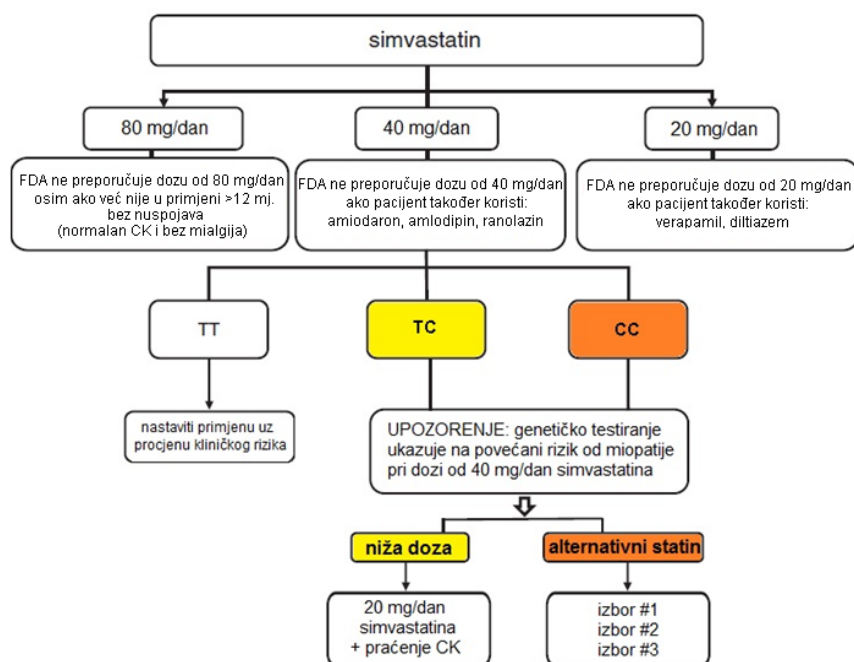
simvastatin

80 mg/dan

40 mg/dan

20 mg/dan

FDA ne preporučuje dozu od 80 mg/dan osim ako već nije u primjeni >12 mj. bez nuspojava (normalan CK i bez mialgija)

FDA ne preporučuje dozu od 40 mg/dan ako pacijent također koristi: amiodaron, amlodipin, ranolazin

FDA ne preporučuje dozu od 20 mg/dan ako pacijent također koristi: verapamil, diltiazem

TT

TC

CC

nastaviti primjenu uz procjenu kliničkog rizika

UPOZORENJE: genetičko testiranje ukazuje na povećani rizik od miopatije pri dozi od 40 mg/dan simvastatina

niža doza

alternativni statin

20 mg/dan simvastatina + praćenje CK

izbor #1
izbor #2
izbor #3